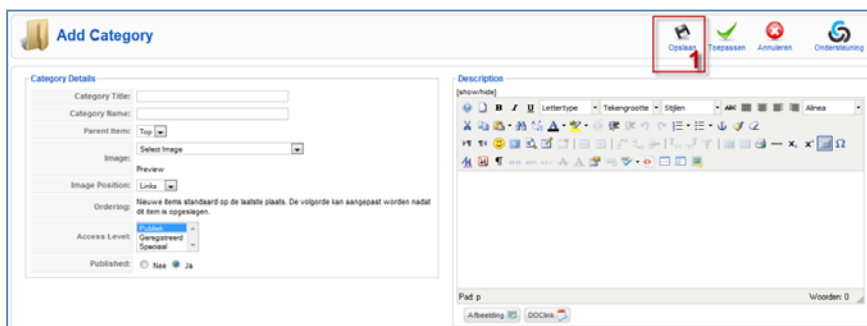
Add Category

Opslaan 1 Toepassen Annuleren Ondersteuning

Category Details

Category Title:

Category Name:

Parent Item: Top

Image: Select Image

Preview

Image Position: Links

Ordering: Nieuwe items standaard op de laatste plaats. De volgorde kan aangepast worden nadat dit item is opgeslagen.

Access Level: Publiek Geregistreerd Speciaal

Published: Nee Ja

Description

[show/hide]

Lettertype Tekengrootte Stijlen Alinea

Pad: p

Woorden: 0

Afbeelding DOClink